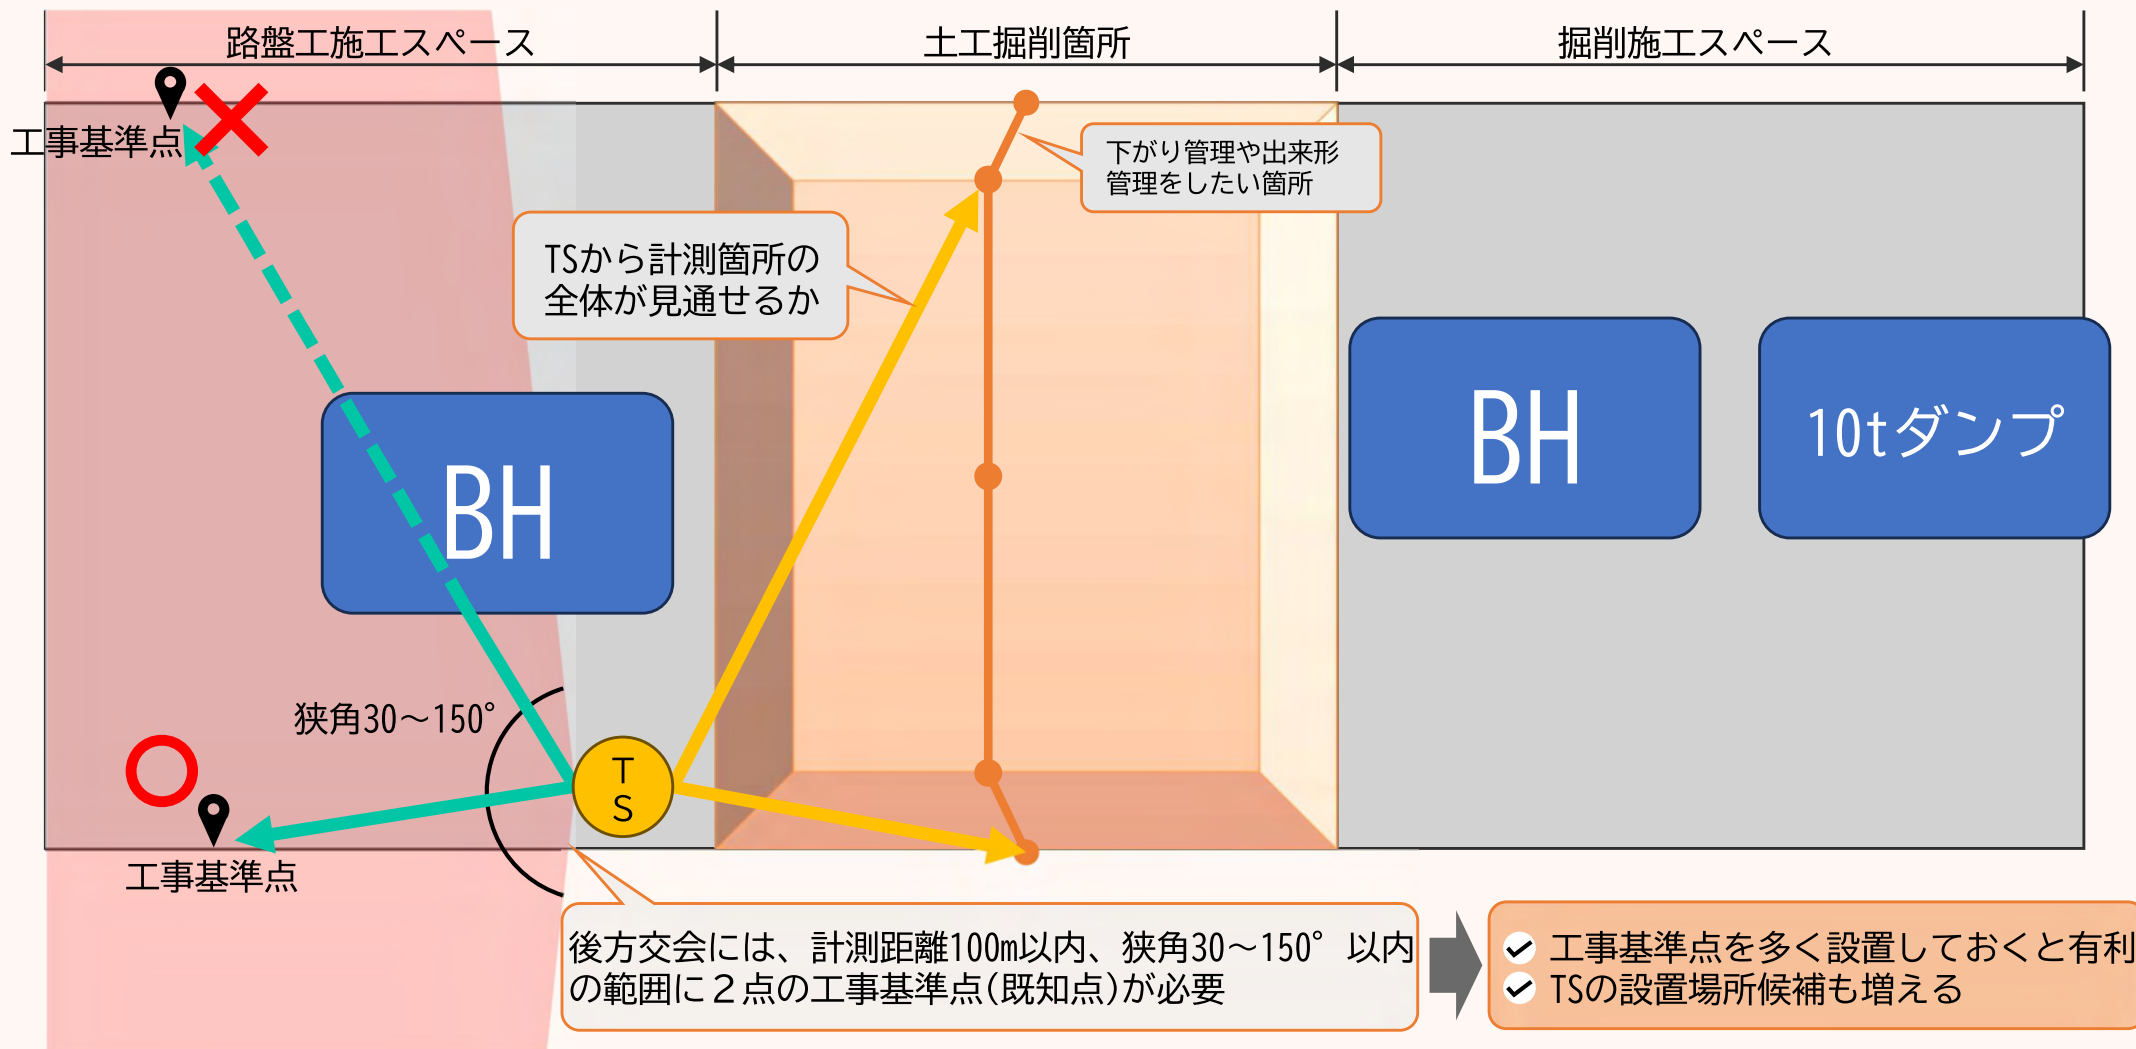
路盤工施工スペース

土工掘削箇所

掘削施工スペース

工事基準点

下がり管理や出来形管理をしたい箇所

TSから計測箇所の全体が見通せるか

BH

BH

10tダンプ

狭角30～150°

T
S

工事基準点

後方交会には、計測距離100m以内、狭角30～150° 以内の範囲に２点の工事基準点(既知点)が必要

工事基準点を多く設置しておくと有利
TSの設置場所候補も増える